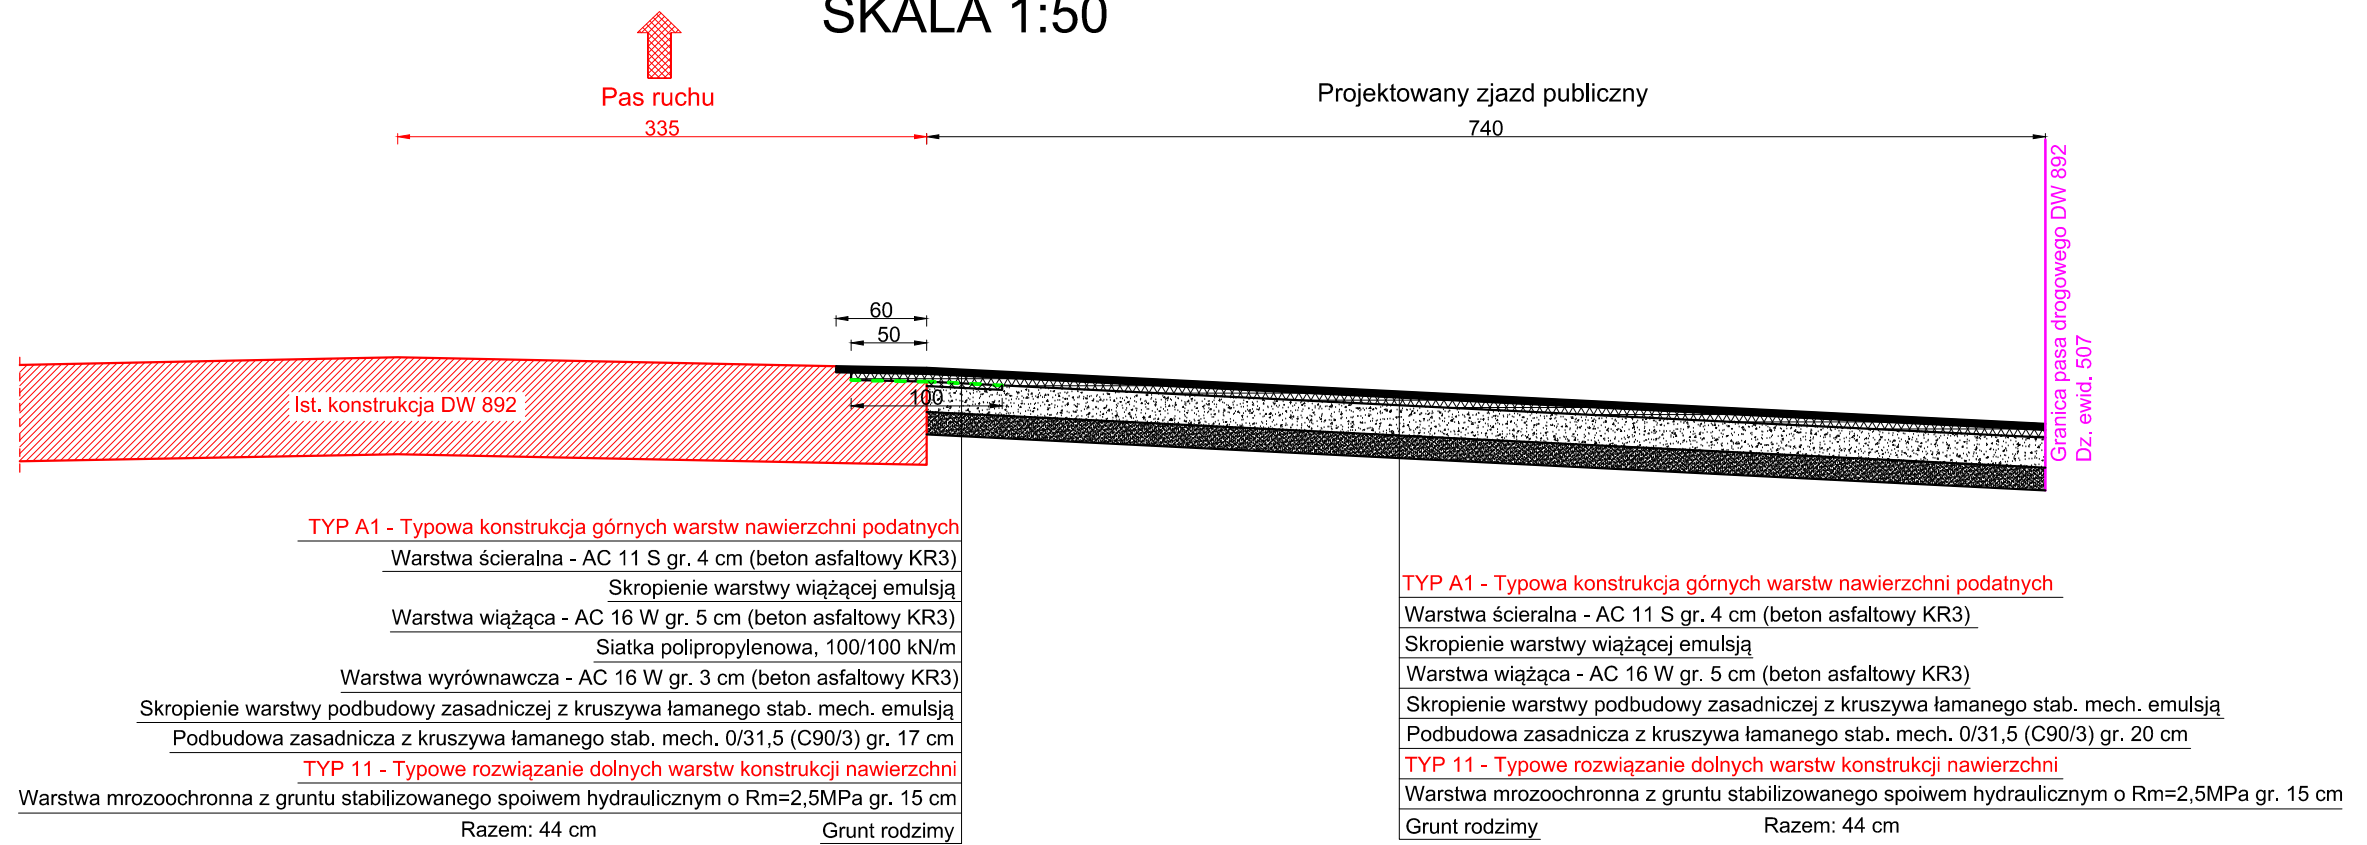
SKALA 1:50

Pas ruchu
335

Projektowany zjazd publiczny
740

Granica pasa drogowego DW 892
Dz. ewid. 507

60
50
100

Ist. konstrukcja DW 892

TYP A1 - Typowa konstrukcja górnych warstw nawierzchni podatnych
Warstwa ścieralna - AC 11 S gr. 4 cm (beton asfaltowy KR3)
Skropienie warstwy wiążącej emulsją
Warstwa wiążąca - AC 16 W gr. 5 cm (beton asfaltowy KR3)
Siatka polipropylenowa, 100/100 kN/m
Warstwa wyrównawcza - AC 16 W gr. 3 cm (beton asfaltowy KR3)
Skropienie warstwy podbudowy zasadniczej z kruszywa łamanego stab. mech. emulsją
Podbudowa zasadnicza z kruszywa łamanego stab. mech. 0/31,5 (C90/3) gr. 17 cm
TYP 11 - Typowe rozwiązanie dolnych warstw konstrukcji nawierzchni
Warstwa mrozoochronna z gruntu stabilizowanego spoiwem hydraulicznym o Rm=2,5MPa gr. 15 cm
Razem: 44 cm
Grunt rodzimy

TYP A1 - Typowa konstrukcja górnych warstw nawierzchni podatnych
Warstwa ścieralna - AC 11 S gr. 4 cm (beton asfaltowy KR3)
Skropienie warstwy wiążącej emulsją
Warstwa wiążąca - AC 16 W gr. 5 cm (beton asfaltowy KR3)
Skropienie warstwy podbudowy zasadniczej z kruszywa łamanego stab. mech. emulsją
Podbudowa zasadnicza z kruszywa łamanego stab. mech. 0/31,5 (C90/3) gr. 20 cm
TYP 11 - Typowe rozwiązanie dolnych warstw konstrukcji nawierzchni
Warstwa mrozoochronna z gruntu stabilizowanego spoiwem hydraulicznym o Rm=2,5MPa gr. 15 cm
Grunt rodzimy
Razem: 44 cm